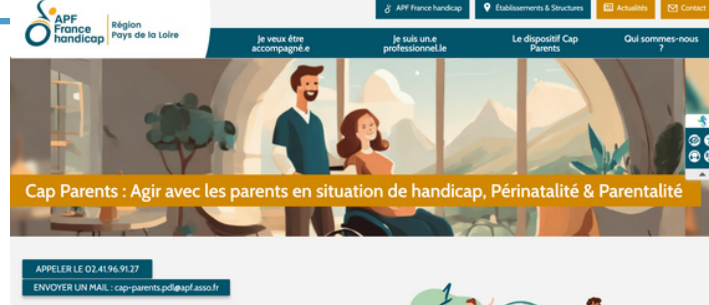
APF France handicap | Région Pays de la Loire

APF France handicap
Établissements & Structures
Actualités
Contact

Je veux être accompagné.e
Je suis un.e professionnel.le
Le dispositif Cap Parents
Qui sommes-nous ?

Cap Parents : Agir avec les parents en situation de handicap, Périnatalité & Parentalité

APPELER LE 02.41.96.91.27
ENVOYER UN MAIL : cap-parents.pdl@apf.asso.fr